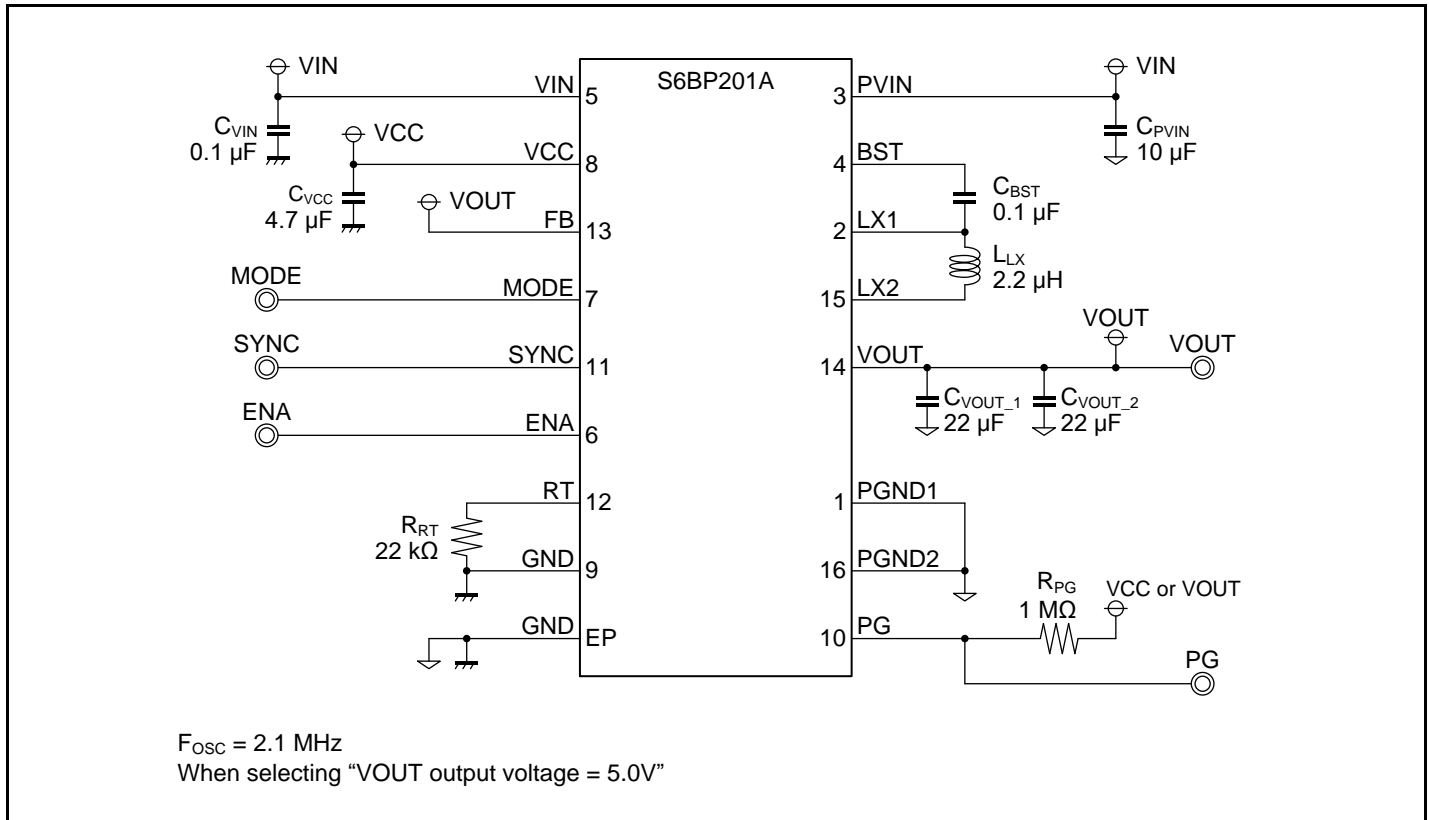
VIN
VIN 5
$C_{VIN}$
0.1 µF
VCC
VCC 8
$C_{VCC}$
4.7 µF
VOUT
FB 13
MODE
MODE 7
SYNC
SYNC 11
ENA
ENA 6
RT 12
$R_{RT}$
22 kΩ
GND 9
GND EP

S6BP201A

VIN
3 PVIN
$C_{PVIN}$
10 µF
4 BST
$C_{BST}$
0.1 µF
2 LX1
$L_{LX}$
2.2 µH
15 LX2
VOUT
VOUT
14 VOUT
$C_{VOUT\_1}$
22 µF
$C_{VOUT\_2}$
22 µF
1 PGND1
16 PGND2
$R_{PG}$
1 MΩ
VCC or VOUT
10 PG
PG

$F_{OSC}$ = 2.1 MHz
When selecting “VOUT output voltage = 5.0V”